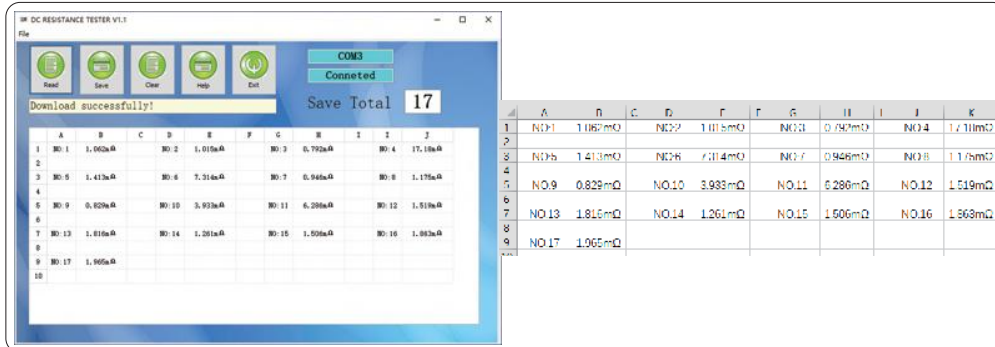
DC RESISTANCE TESTER V1.1

File

Read Save Clear Help Exit

COM3

Conneted

Save Total 17

Download successfully!

| | A | B | C | D | E | F | G | H | I | I | J |
|---|---|---|---|---|---|---|---|---|---|---|---|
| 1 | NO:1 | 1.062mΩ | | NO:2 | 1.015mΩ | | NO:3 | 0.792mΩ | | NO:4 | 17.18mΩ |
| 2 | | | | | | | | | | | |
| 3 | NO:5 | 1.413mΩ | | NO:6 | 7.314mΩ | | NO:7 | 0.946mΩ | | NO:8 | 1.175mΩ |
| 4 | | | | | | | | | | | |
| 5 | NO:9 | 0.829mΩ | | NO:10 | 3.933mΩ | | NO:11 | 6.286mΩ | | NO:12 | 1.519mΩ |
| 6 | | | | | | | | | | | |
| 7 | NO:13 | 1.816mΩ | | NO:14 | 1.261mΩ | | NO:15 | 1.506mΩ | | NO:16 | 1.863mΩ |
| 8 | | | | | | | | | | | |
| 9 | NO:17 | 1.965mΩ | | | | | | | | | |
| 10 | | | | | | | | | | | |

| | A | B | C | D | E | F | G | H | I | J | K |
|---|---|---|---|---|---|---|---|---|---|---|---|
| 1 | NO.1 | 1.062mΩ | | NO.2 | 1.015mΩ | | NO.3 | 0.792mΩ | | NO.4 | 17.18mΩ |
| 2 | | | | | | | | | | | |
| 3 | NO.5 | 1.413mΩ | | NO.6 | 7.314mΩ | | NO.7 | 0.946mΩ | | NO.8 | 1.175mΩ |
| 4 | | | | | | | | | | | |
| 5 | NO.9 | 0.829mΩ | | NO.10 | 3.933mΩ | | NO.11 | 6.286mΩ | | NO.12 | 1.519mΩ |
| 6 | | | | | | | | | | | |
| 7 | NO.13 | 1.816mΩ | | NO.14 | 1.261mΩ | | NO.15 | 1.506mΩ | | NO.16 | 1.863mΩ |
| 8 | | | | | | | | | | | |
| 9 | NO.17 | 1.965mΩ | | | | | | | | | |